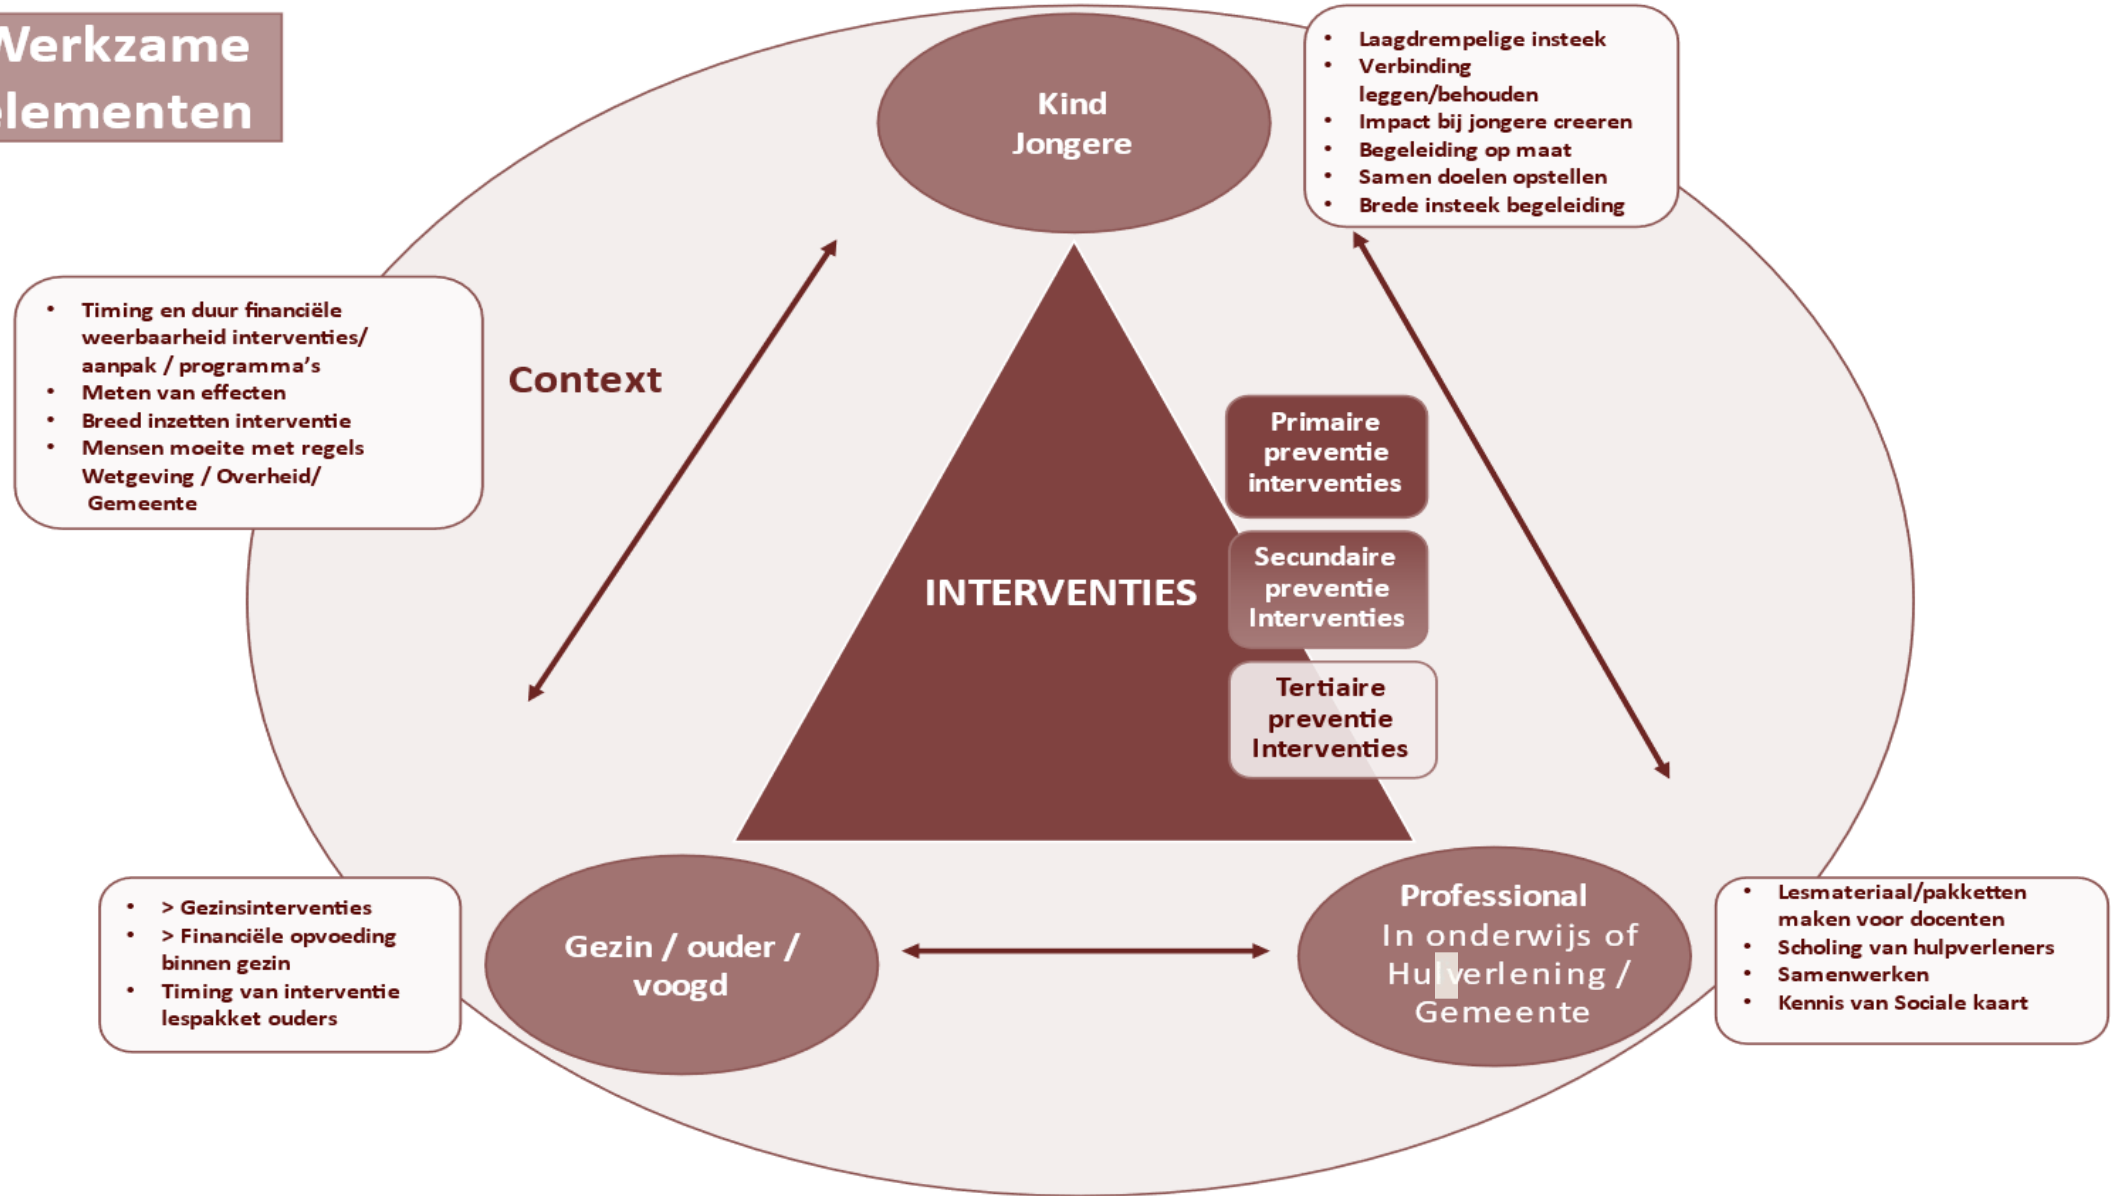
Werkzame elementen

Kind
Jongere

- Laagdrempelige insteek
- Verbinding leggen/behouden
- Impact bij jongere creeren
- Begeleiding op maat
- Samen doelen opstellen
- Brede insteek begeleiding

- Timing en duur financiële weerbaarheid interventies/ aanpak / programma's
- Meten van effecten
- Breed inzetten interventie
- Mensen moeite met regels
Wetgeving / Overheid/ Gemeente

Context

Primaire preventie interventies

Secundaire preventie Interventies

Tertiaire preventie Interventies

INTERVENTIES

- > Gezinsinterventies
- > Financiële opvoeding binnen gezin
- Timing van interventie lespakket ouders

Gezin / ouder / voogd

Professional
In onderwijs of Hulverlening / Gemeente

- Lesmateriaal/pakketten maken voor docenten
- Scholing van hulpverleners
- Samenwerken
- Kennis van Sociale kaart